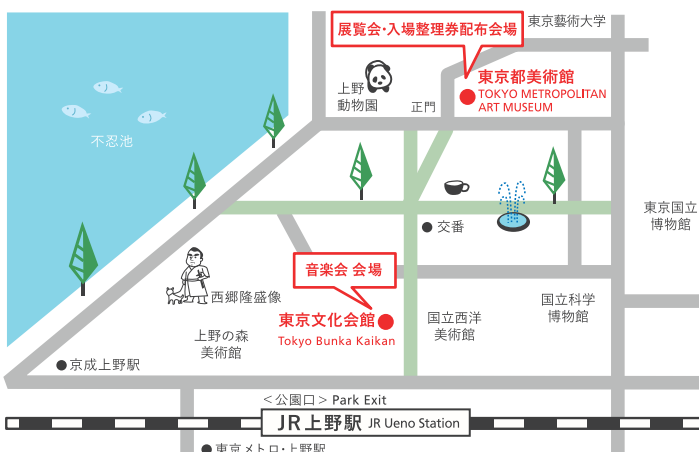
展覧会・入場整理券配布会場

東京藝術大学

上野動物園

正門

東京都美術館
TOKYO METROPOLITAN ART MUSEUM

不忍池

交番

東京国立博物館

音楽会 会場

西郷隆盛像

東京文化会館
Tokyo Bunka Kaikan

国立西洋美術館

国立科学博物館

上野の森美術館

京成上野駅

＜公園口＞ Park Exit

JR上野駅 JR Ueno Station

東京メトロ・上野駅